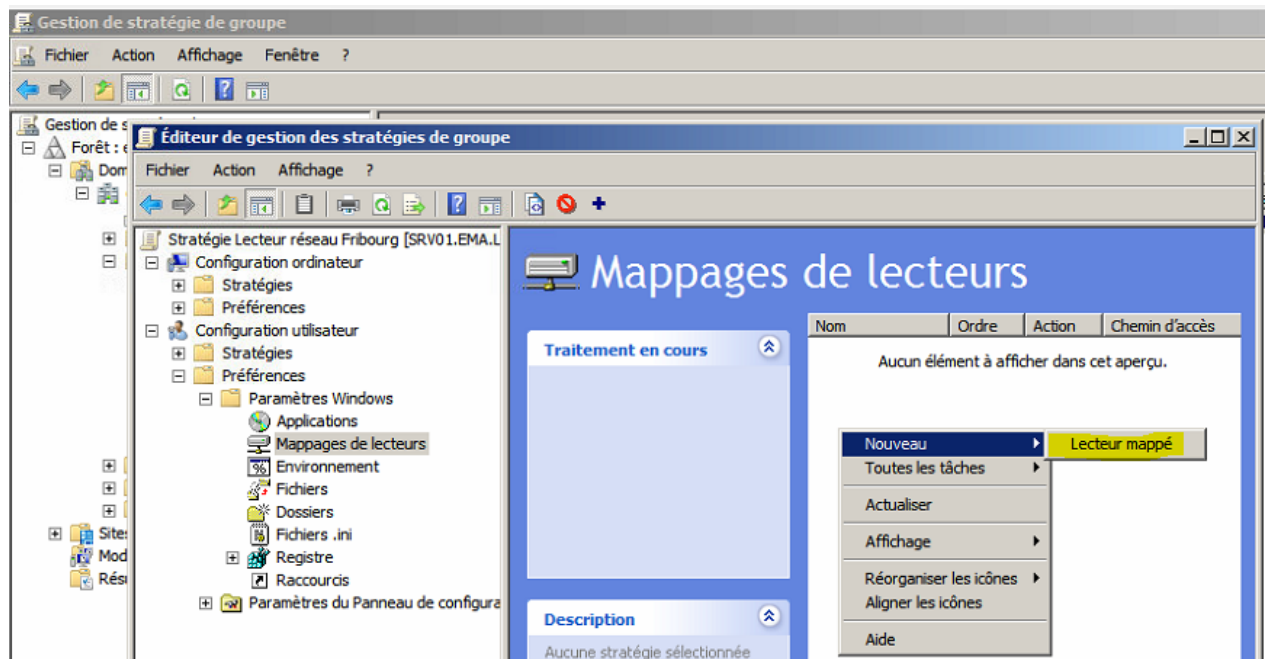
Gestion de stratégie de groupe

Fichier Action Affichage Fenêtre ?

Gestion de s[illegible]
Forêt : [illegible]
Dom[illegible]
Sites
Mod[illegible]
Rés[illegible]

Éditeur de gestion des stratégies de groupe

Fichier Action Affichage ?

Stratégie Lecteur réseau Fribourg [SRV01.EMA.L
Configuration ordinateur
Stratégies
Préférences
Configuration utilisateur
Stratégies
Préférences
Paramètres Windows
Applications
Mappages de lecteurs
Environnement
Fichiers
Dossiers
Fichiers .ini
Registre
Raccourcis
Paramètres du Panneau de configura

Mappages de lecteurs

Traitement en cours

Description

Aucune stratégie sélectionnée

| Nom | Ordre | Action | Chemin d'accès |
|---|---|---|---|

Aucun élément à afficher dans cet aperçu.

Nouveau
Toutes les tâches
Actualiser
Affichage
Réorganiser les icônes
Aligner les icônes
Aide

Lecteur mappé